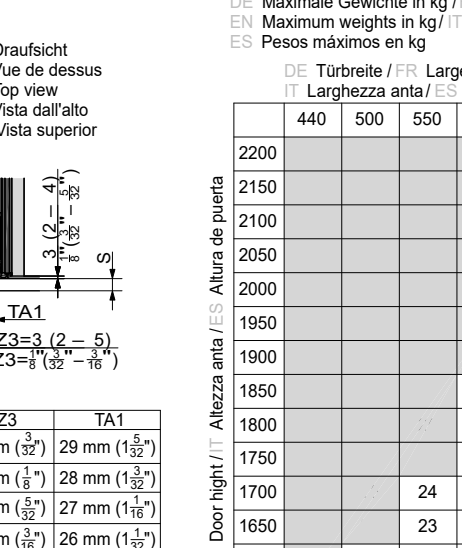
DE Maximale Gewichte in kg / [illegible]
EN Maximum weights in kg / IT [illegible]
ES Pesos máximos en kg

Draufsicht
Vue de dessus
Top view
Vista dall'alto
Vista superior

$3\ (2 - 4)$
$\frac{1}{8}"\ (\frac{3}{32}" - \frac{5}{32}")$
S

TA1
$Z3=3\ (2 - 5)$
$Z3=\frac{1}{8}"(\frac{3}{32}" - \frac{3}{16}")$

| Z3 | TA1 |
|---|---|
| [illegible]m ($\frac{3}{32}$") | 29 mm ($1\frac{5}{32}$") |
| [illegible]m ($\frac{1}{8}$") | 28 mm ($1\frac{3}{32}$") |
| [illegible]m ($\frac{5}{32}$") | 27 mm ($1\frac{1}{16}$") |
| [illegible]m ($\frac{3}{16}$") | 26 mm ($1\frac{1}{32}$") |

DE Türbreite / FR Larg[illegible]
IT Larghezza anta / ES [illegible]

Door hight / IT Altezza anta / ES Altura de puerta

| | 440 | 500 | 550 |
|---|---|---|---|
| 2200 | | | |
| 2150 | | | |
| 2100 | | | |
| 2050 | | | |
| 2000 | | | |
| 1950 | | | |
| 1900 | | | |
| 1850 | | | |
| 1800 | | | |
| 1750 | | | |
| 1700 | | | 24 |
| 1650 | | | 23 |